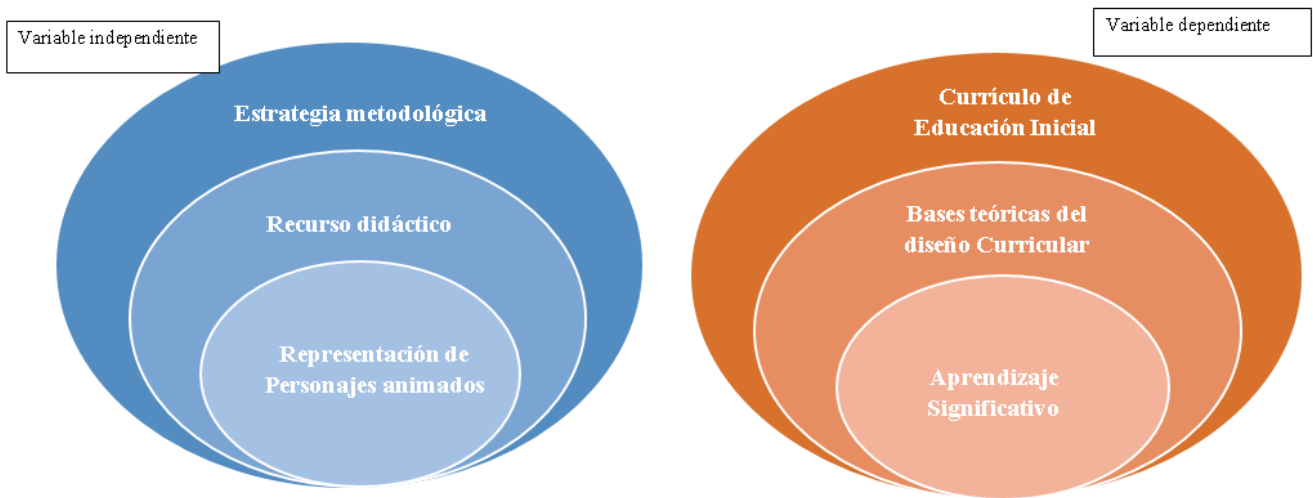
Variable independiente

Estrategia metodológica

Recurso didáctico

Representación de Personajes animados

Variable dependiente

Currículo de Educación Inicial

Bases teóricas del diseño Curricular

Aprendizaje Significativo